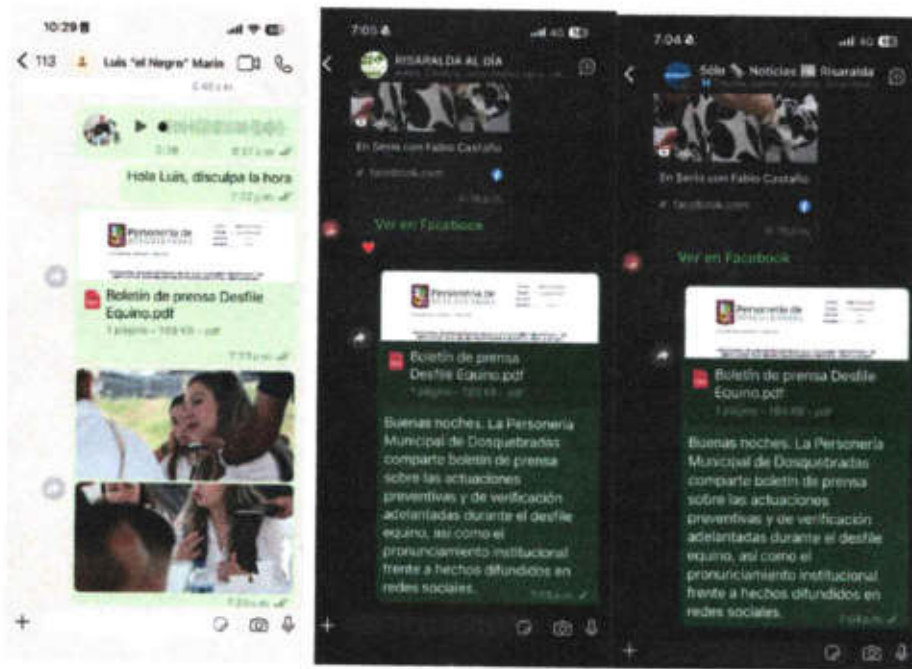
10:29

< 113 Luis "el Negro" Marin

6:40 p.m.

2:28 8:57 p.m.

Hola Luis, disculpa la hora

7:22 p.m.

Personería de Dosquebradas

Boletín de prensa Desfile Equino.pdf

1 página · 103 KB · pdf

7:22 p.m.

7:22 p.m.

+

7:05

RISARALDA AL DÍA

En Serio con Fabio Castaño

facebook.com

Ver en Facebook

Personería de Dosquebradas

Boletín de prensa Desfile Equino.pdf

1 página · 103 KB · pdf

Buenas noches. La Personería Municipal de Dosquebradas comparte boletín de prensa sobre las actuaciones preventivas y de verificación adelantadas durante el desfile equino, así como el pronunciamiento institucional frente a hechos difundidos en redes sociales.

7:03 p.m.

+

7:04

Sólo Noticias Risaralda

En Serio con Fabio Castaño

facebook.com

Ver en Facebook

Personería de Dosquebradas

Boletín de prensa Desfile Equino.pdf

1 página · 103 KB · pdf

Buenas noches. La Personería Municipal de Dosquebradas comparte boletín de prensa sobre las actuaciones preventivas y de verificación adelantadas durante el desfile equino, así como el pronunciamiento institucional frente a hechos difundidos en redes sociales.

7:04 p.m.

+